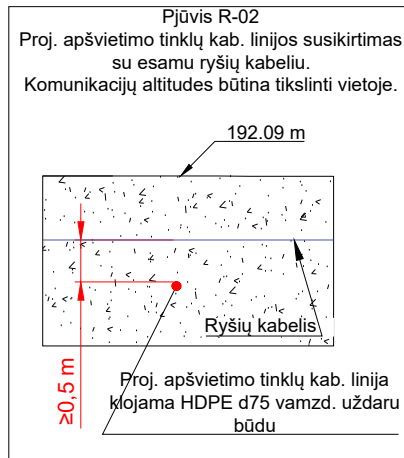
Pjūvis R-02
Proj. apšvietimo tinklų kab. linijos susikirtimas su esamu ryšių kabeliu.
Komunikacijų altitudes būtina tikslinti vietoje.

192.09 m

Ryšių kabelis

≥0,5 m

Proj. apšvietimo tinklų kab. linija klojama HDPE d75 vamzd. uždaru būdu